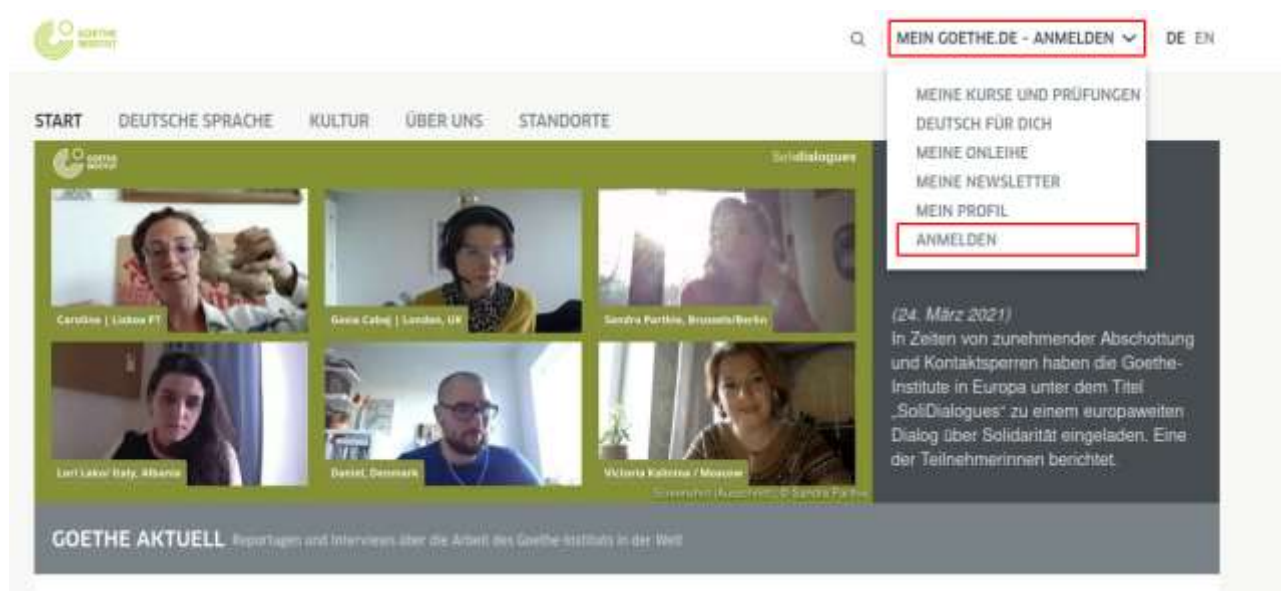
GOETHE INSTITUT

MEIN GOETHE.DE - ANMELDEN DE EN

MEINE KURSE UND PRÜFUNGEN
DEUTSCH FÜR DICH
MEINE ONLEIHE
MEINE NEWSLETTER
MEIN PROFIL
ANMELDEN

START DEUTSCHE SPRACHE KULTUR ÜBER UNS STANDORTE

GOETHE INSTITUT

Solidialogues

Caroline | Lisboa PT

Gena Cabej | London, UK

Sandra Parthie, Brussels/Berlin

Lori Lako/ Italy, Albania

Daniel, Denmark

Victoria Kalinina / Moscow

Screenshot (Ausschnitt) © Sandra Parthie

(24. März 2021)
In Zeiten von zunehmender Abschottung und Kontaktsperren haben die Goethe-Institute in Europa unter dem Titel „SoliDialogues" zu einem europaweiten Dialog über Solidarität eingeladen. Eine der Teilnehmerinnen berichtet.

GOETHE AKTUELL Reportagen und Interviews über die Arbeit des Goethe-Instituts in der Welt